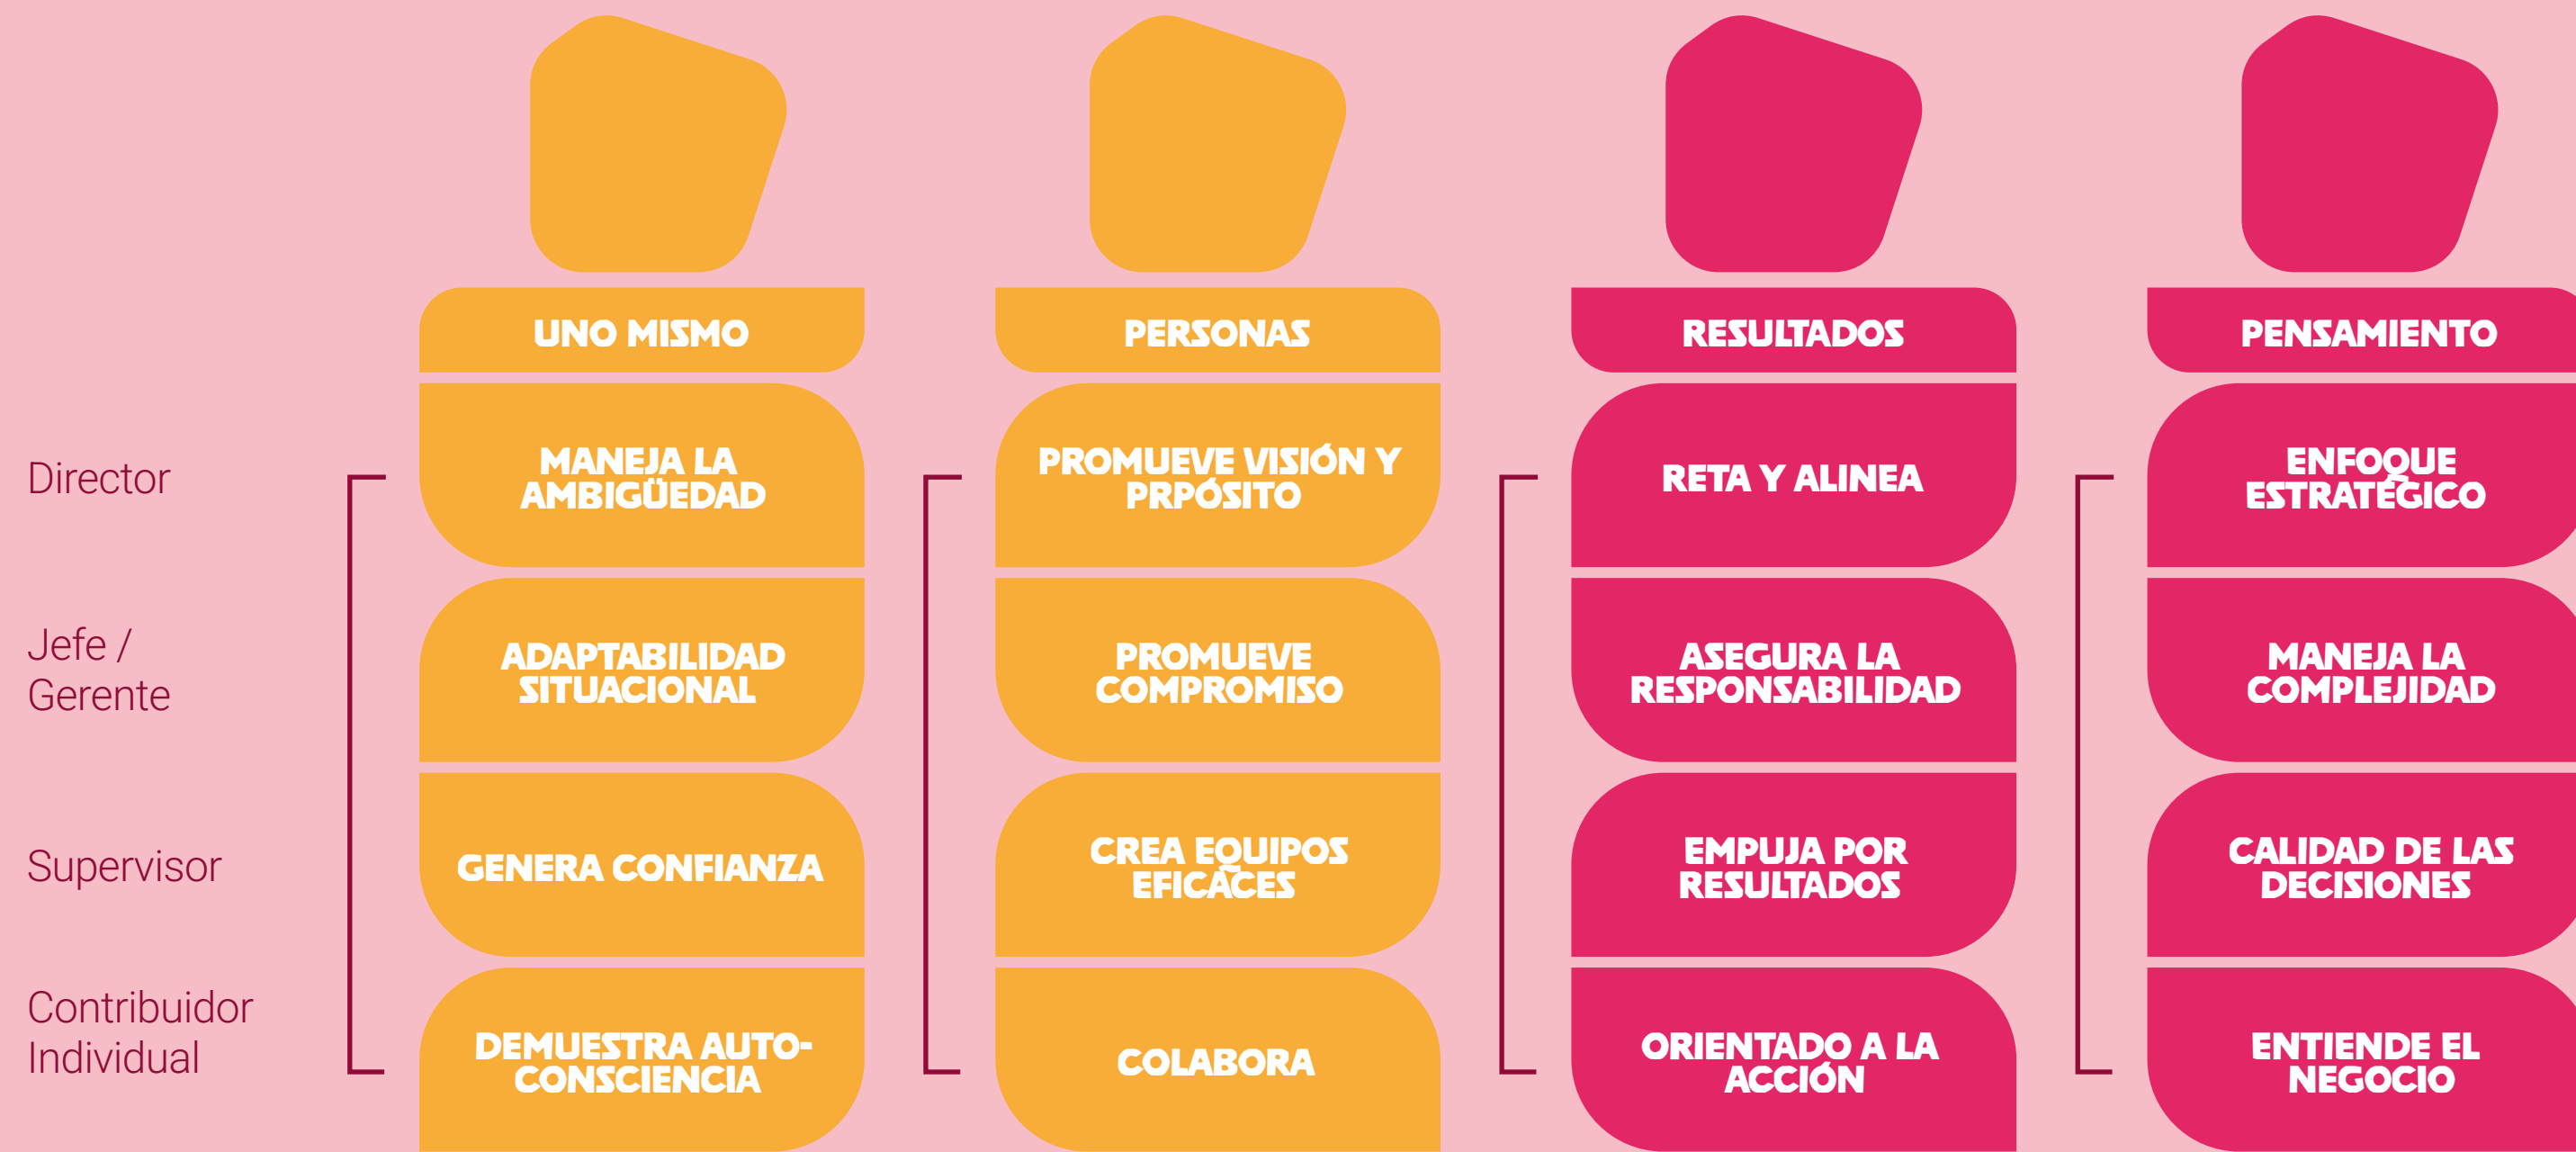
Director

Jefe / Gerente

Supervisor

Contribuidor Individual

UNO MISMO

MANEJA LA AMBIGÜEDAD

ADAPTABILIDAD SITUACIONAL

GENERA CONFIANZA

DEMUESTRA AUTO-CONSCIENCIA

PERSONAS

PROMUEVE VISIÓN Y PRPÓSITO

PROMUEVE COMPROMISO

CREA EQUIPOS EFICACES

COLABORA

RESULTADOS

RETA Y ALINEA

ASEGURA LA RESPONSABILIDAD

EMPUJA POR RESULTADOS

ORIENTADO A LA ACCIÓN

PENSAMIENTO

ENFOQUE ESTRATÉGICO

MANEJA LA COMPLEJIDAD

CALIDAD DE LAS DECISIONES

ENTIENDE EL NEGOCIO